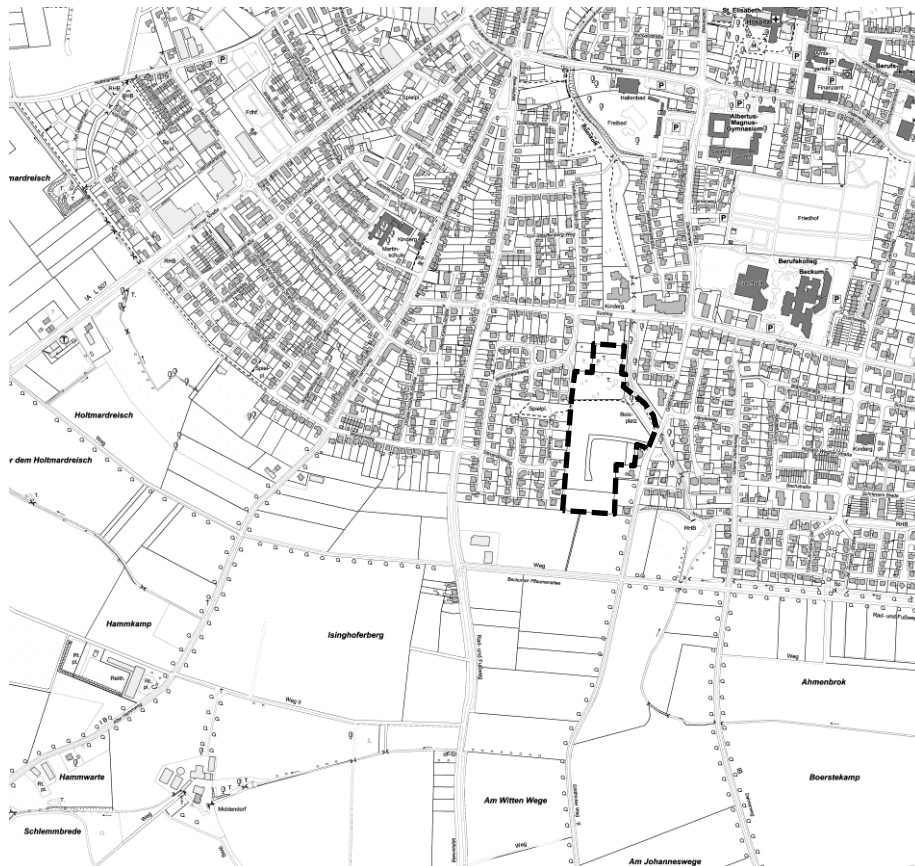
St. Elisabeth-Hospital

Albertus-Magnus-Gymnasium

Finanzamt

Hallenbad

Freibad

Friedhof

Berufskolleg Beckum

Kinderg.

Martinschule

Holtmardreisch

Holtmardreisch

r dem Holtmardreisch

Bolzplatz

Spielpl.

RHB

Weg

Hammkamp

Isinghoferberg

Ahmenbrok

Hammwarte

Schlemmbrede

Middendorf

Am Witten Wege

Boerstekamp

Am Johanneswege

Rad- und Fußweg

Weg II

Weg

L 507